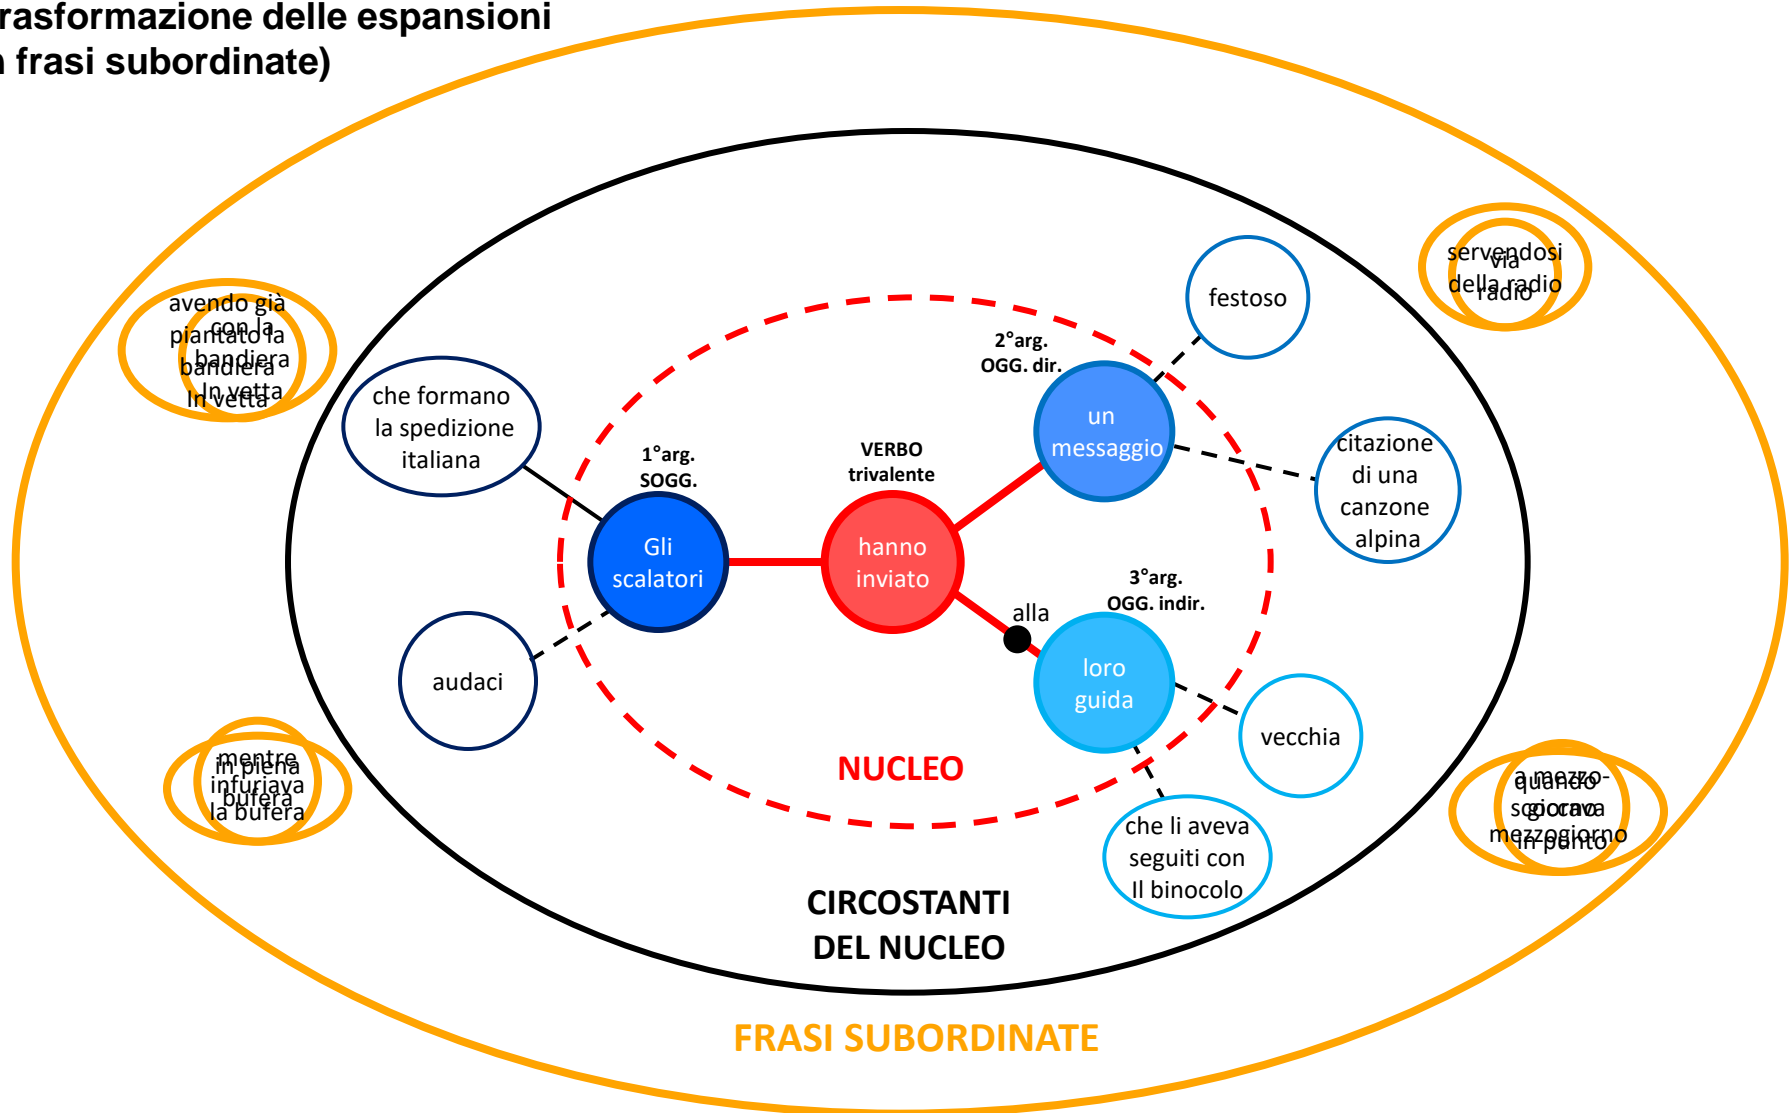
rasformazione delle espansioni
i frasi subordinate)

avendo già piantato la bandiera in vetta

con la bandiera in vetta

che formano la spedizione italiana

audaci

mentre infuriava la bufera

in piena bufera

1°arg.
SOGG.

Gli scalatori

VERBO
trivalente

hanno inviato

2°arg.
OGG. dir.

un messaggio

festoso

citazione di una canzone alpina

alla

3°arg.
OGG. indir.

loro guida

vecchia

che li aveva seguiti con Il binocolo

servendosi della radio

via radio

quando sgorava mezzogiorno

a mezzogiorno in punto

NUCLEO

CIRCOSTANTI
DEL NUCLEO

FRASI SUBORDINATE